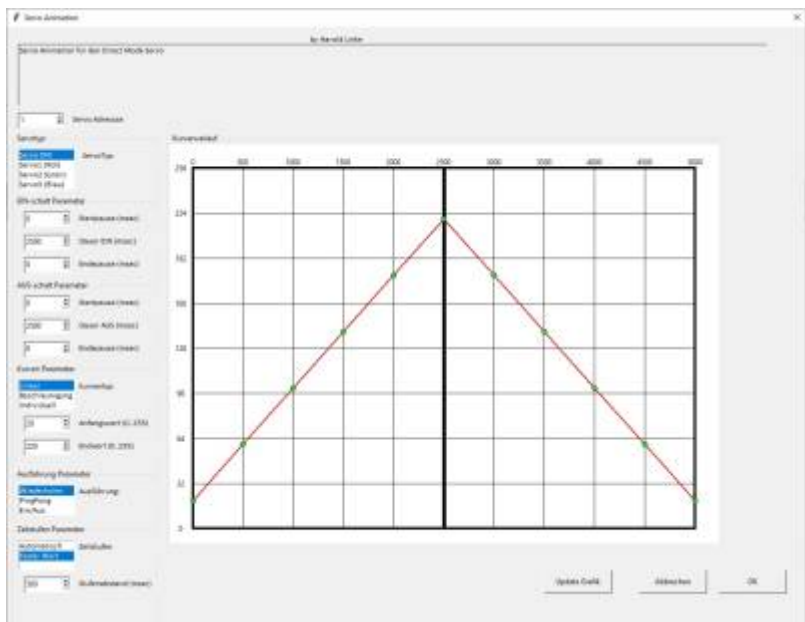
Servo Animation

by Harald Linke

Servo Animation for den Direct Mode Servo

1 Servo Adresse

Servotyp

Servo (Rt)
Servo2 (Rt)
Servo3 (Grün)
Servo4 (Blau)

Servotyp

EIN schalt Parameter

0 Startpause (msec)

2500 Dauer EIN (msec)

0 Endepause (msec)

AUS schalt Parameter

0 Startpause (msec)

2500 Dauer AUS (msec)

0 Endepause (msec)

Kurven Parameter

Linear
Beschleunigung
Individuell

Kurventyp

20 Anfangswert (0..255)

220 Endwert (0..255)

Ausführung Parameter

Wiederholen
PingPong
Ein/Aus

Ausführung

Zeitstufen Parameter

Automatisch
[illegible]

Zeitstufen

500 Stufenabstand (msec)

Kurvenverlauf

0 500 1000 1500 2000 2500 3000 3500 4000 4500 5000

256
224
192
160
128
96
64
32
0

Update Grafik

Abbrechen

OK